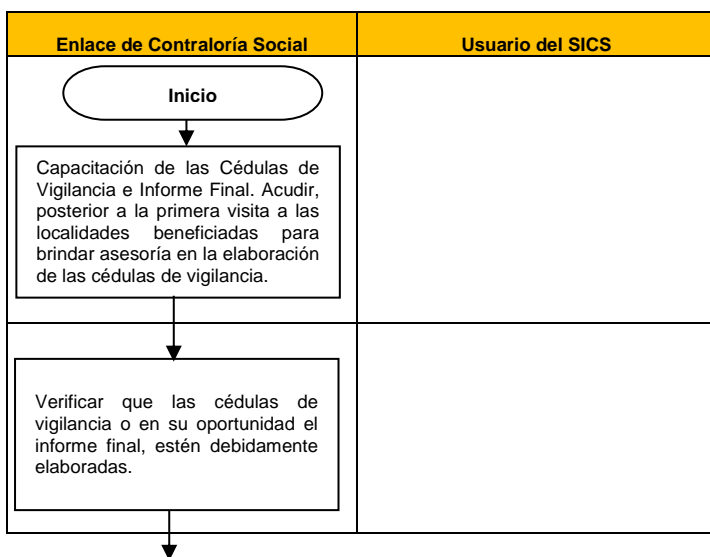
| Enlace de Contraloría Social | Usuario del SICS |
|---|---|
| Inicio<br><br>Capacitación de las Cédulas de Vigilancia e Informe Final. Acudir, posterior a la primera visita a las localidades beneficiadas para brindar asesoría en la elaboración de las cédulas de vigilancia. | |
| Verificar que las cédulas de vigilancia o en su oportunidad el informe final, estén debidamente elaboradas. | |